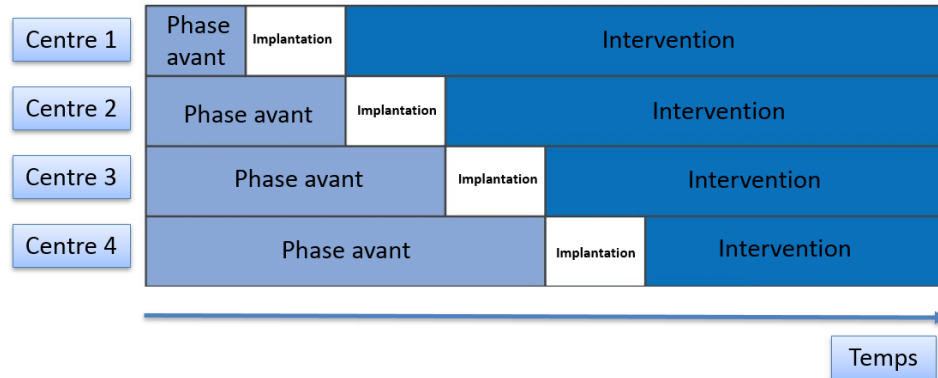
| | | | |
|---|---|---|---|
| Centre 1 | Phase avant | Implantation | Intervention |
| Centre 2 | Phase avant | Implantation | Intervention |
| Centre 3 | Phase avant | Implantation | Intervention |
| Centre 4 | Phase avant | Implantation | Intervention |

Temps